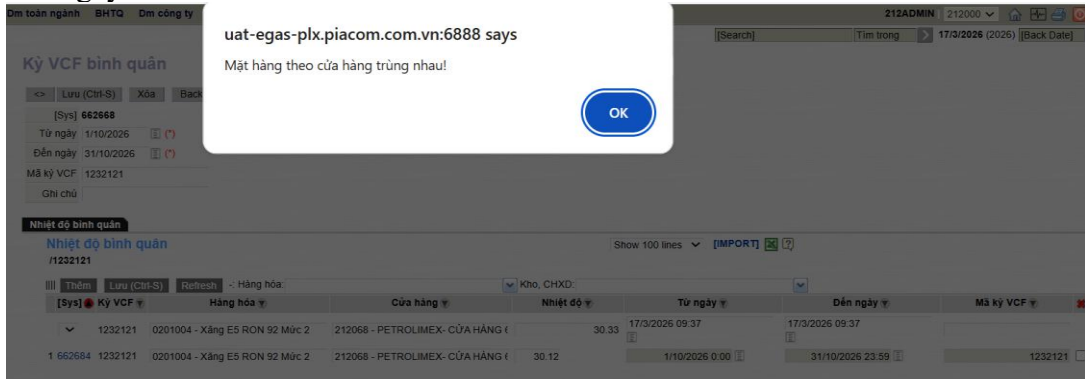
Dm toàn ngành BHTQ Dm công ty

212ADMIN 212000

[Search] Tìm trong 17/3/2026 (2026) [Back Date]

uat-egas-plx.piacom.com.vn:6888 says

Mặt hàng theo cửa hàng trùng nhau!

OK

Kỳ VCF bình quân

<> Lưu (Ctrl-S) Xóa Back

[Sys] 662668

Từ ngày 1/10/2026 (*)

Đến ngày 31/10/2026 (*)

Mã kỳ VCF 1232121

Ghi chú

Nhiệt độ bình quân

Nhiệt độ bình quân
/1232121

Show 100 lines [IMPORT]

Thêm Lưu (Ctrl-S) Refresh -: Hàng hóa: Kho, CHXD:

| [Sys] | Kỳ VCF | Hàng hóa | Cửa hàng | Nhiệt độ | Từ ngày | Đến ngày | Mã kỳ VCF |
|---|---|---|---|---|---|---|---|
| | 1232121 | 0201004 - Xăng E5 RON 92 Mức 2 | 212068 - PETROLIMEX- CỬA HÀNG ( | 30.33 | 17/3/2026 09:37 | 17/3/2026 09:37 | |
| 1 662684 | 1232121 | 0201004 - Xăng E5 RON 92 Mức 2 | 212068 - PETROLIMEX- CỬA HÀNG ( | 30.12 | 1/10/2026 0:00 | 31/10/2026 23:59 | 1232121 |